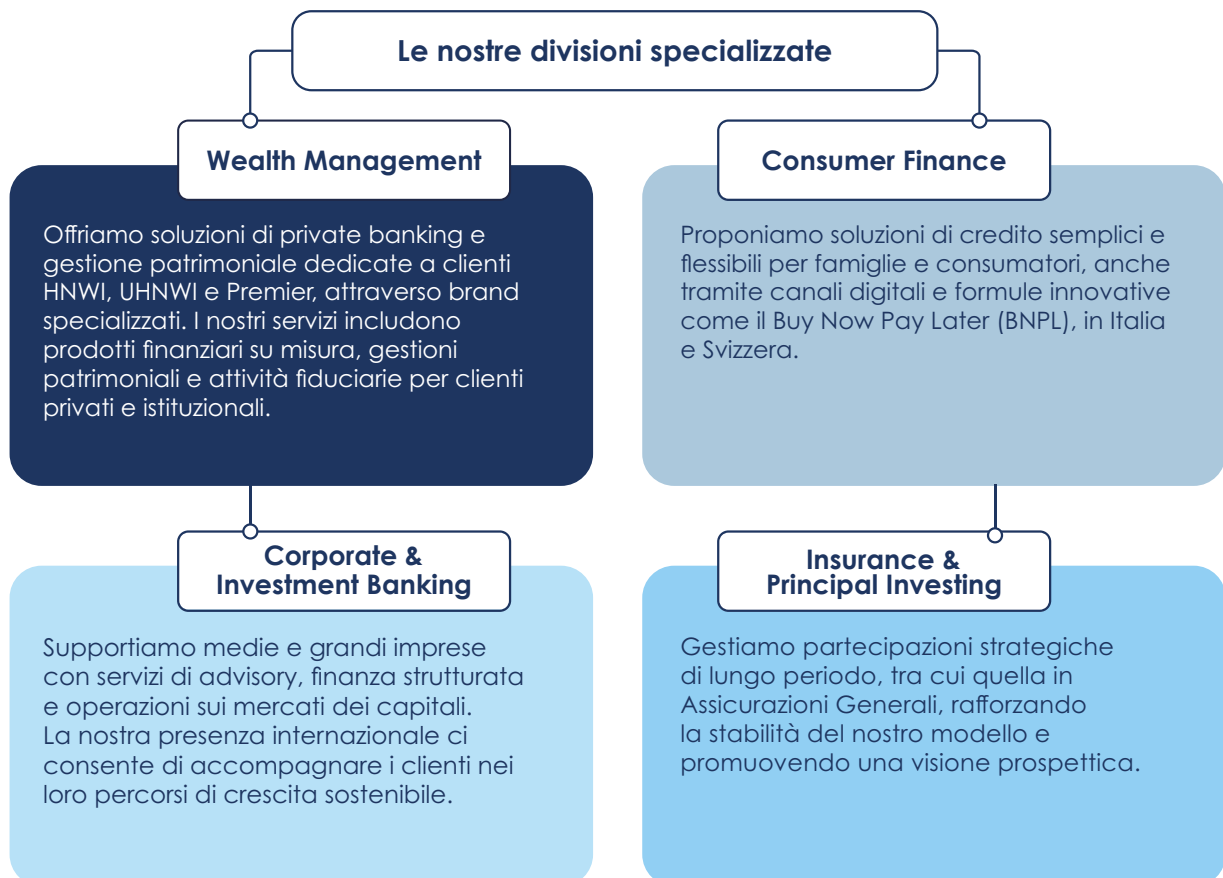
Le nostre divisioni specializzate

Wealth Management

Offriamo soluzioni di private banking e gestione patrimoniale dedicate a clienti HNWI, UHNWI e Premier, attraverso brand specializzati. I nostri servizi includono prodotti finanziari su misura, gestioni patrimoniali e attività fiduciarie per clienti privati e istituzionali.

Consumer Finance

Proponiamo soluzioni di credito semplici e flessibili per famiglie e consumatori, anche tramite canali digitali e formule innovative come il Buy Now Pay Later (BNPL), in Italia e Svizzera.

Corporate & Investment Banking

Supportiamo medie e grandi imprese con servizi di advisory, finanza strutturata e operazioni sui mercati dei capitali. La nostra presenza internazionale ci consente di accompagnare i clienti nei loro percorsi di crescita sostenibile.

Insurance & Principal Investing

Gestiamo partecipazioni strategiche di lungo periodo, tra cui quella in Assicurazioni Generali, rafforzando la stabilità del nostro modello e promuovendo una visione prospettica.